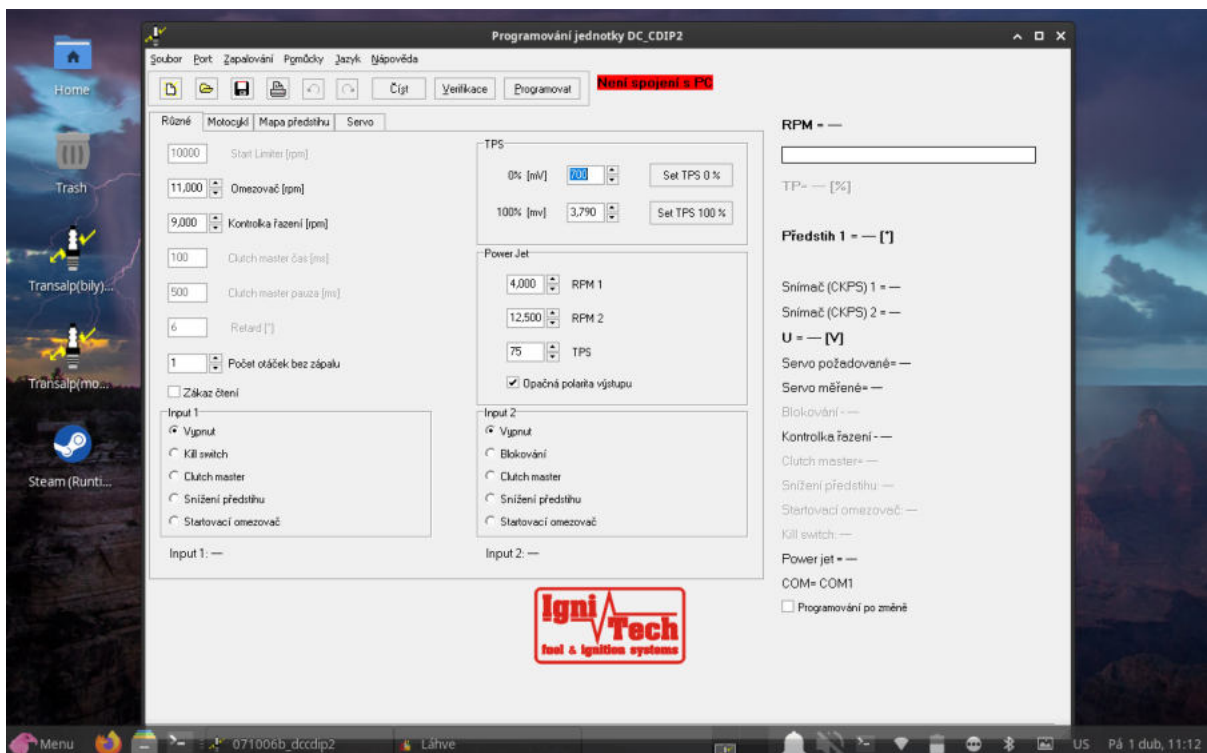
Home

Trash

Transalp(bily)...

Transalp(mo...

Steam (Runti...

Programování jednotky DC_CDIP2

Soubor Port Zapalování Pomůcky Jazyk Nápověda

Číst Verifikace Programovat Není spojení s PC

Různé Motocykl Mapa předstihu Servo

10000 Start Limiter [rpm]

11,000 Omezovač [rpm]

9,000 Kontrolka řazení [rpm]

100 Clutch master čas [ms]

500 Clutch master pauza [ms]

6 Retard [°]

1 Počet otáček bez zápalu

Zákaz čtení

TPS

0% [mV] 700 Set TPS 0 %

100% [mv] 3,790 Set TPS 100 %

Power Jet

4,000 RPM 1

12,500 RPM 2

75 TPS

Opačná polarita výstupu

Input 1

Vypnut

Kill switch

Clutch master

Snížení předstihu

Startovací omezovač

Input 1: —

Input 2

Vypnut

Blokování

Clutch master

Snížení předstihu

Startovací omezovač

Input 2: —

Igni Tech fuel & ignition systems

RPM = —

TP= — [%]

Předstih 1 = — [°]

Snímač (CKPS) 1 = —

Snímač (CKPS) 2 = —

U = — [V]

Servo požadované= —

Servo měřené= —

Blokování - —

Kontrolka řazení - —

Clutch master= —

Snížení předstihu —

Startovací omezovač —

Kill switch: —

Power jet = —

COM= COM1

Programování po změně

Menu 071006b_dccdip2 Láhve US Pá 1 dub, 11:12